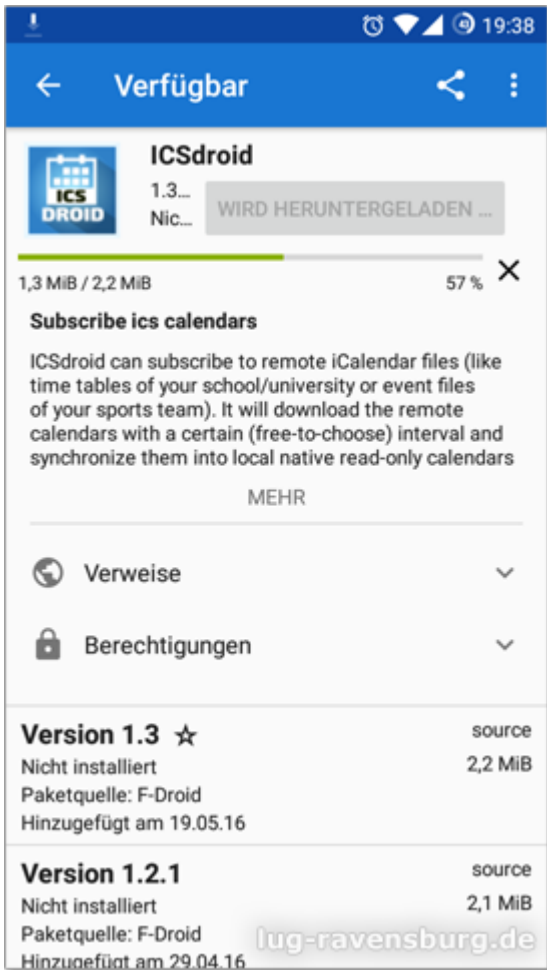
19:38

Verfügbar

ICS DROID

ICSdroid

1.3...
Nic...

WIRD HERUNTERGELADEN ...

1,3 MiB / 2,2 MiB

57 %

Subscribe ics calendars

ICSdroid can subscribe to remote iCalendar files (like time tables of your school/university or event files of your sports team). It will download the remote calendars with a certain (free-to-choose) interval and synchronize them into local native read-only calendars

MEHR

Verweise

Berechtigungen

Version 1.3 ☆
Nicht installiert
Paketquelle: F-Droid
Hinzugefügt am 19.05.16

source
2,2 MiB

Version 1.2.1
Nicht installiert
Paketquelle: F-Droid
Hinzugefügt am 29.04.16

source
2,1 MiB

lug-ravensburg.de